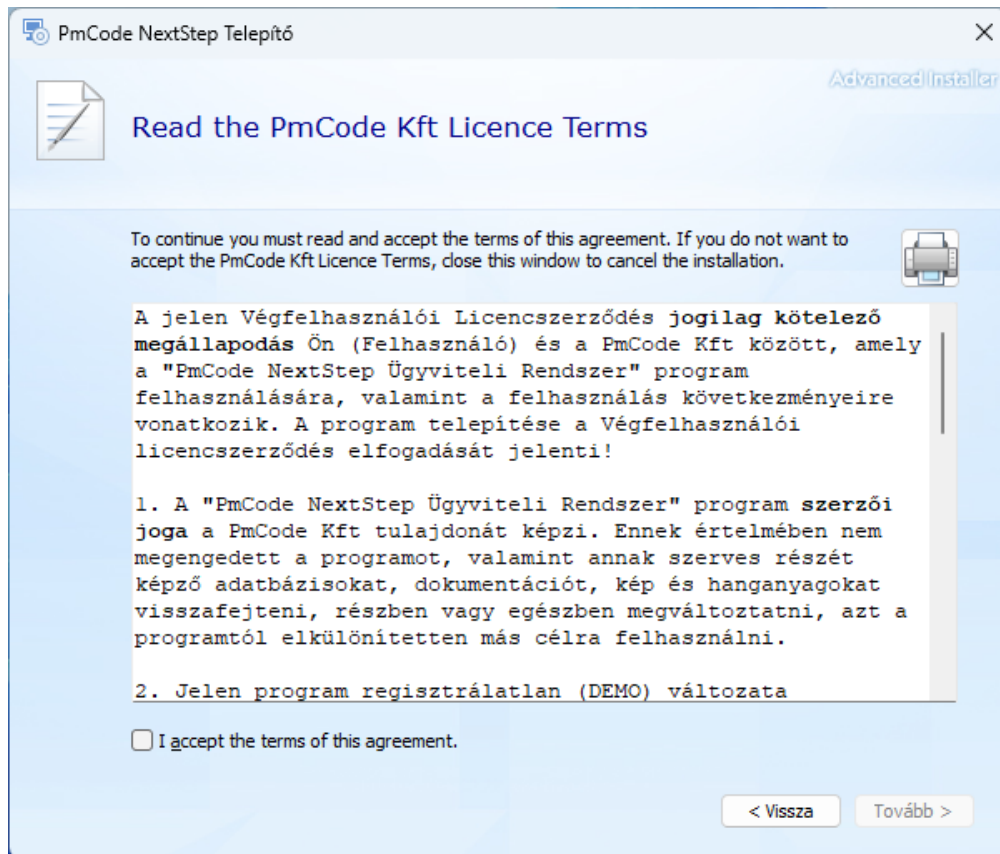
PmCode NextStep Telepítő

×

Advanced Installer

Read the PmCode Kft Licence Terms

To continue you must read and accept the terms of this agreement. If you do not want to accept the PmCode Kft Licence Terms, close this window to cancel the installation.

A jelen Végfelhasználói Licencszerződés jogilag kötelező megállapodás Ön (Felhasználó) és a PmCode Kft között, amely a "PmCode NextStep Ügyviteli Rendszer" program felhasználására, valamint a felhasználás következményeire vonatkozik. A program telepítése a Végfelhasználói licencszerződés elfogadását jelenti!

1. A "PmCode NextStep Ügyviteli Rendszer" program szerzői joga a PmCode Kft tulajdonát képzi. Ennek értelmében nem megengedett a programot, valamint annak szerves részét képző adatbázisokat, dokumentációt, kép és hanganyagokat visszafejteni, részben vagy egészben megváltoztatni, azt a programtól elkülönítetten más célra felhasználni.

2. Jelen program regisztrálatlan (DEMO) változata

I accept the terms of this agreement.

< Vissza

Tovább >